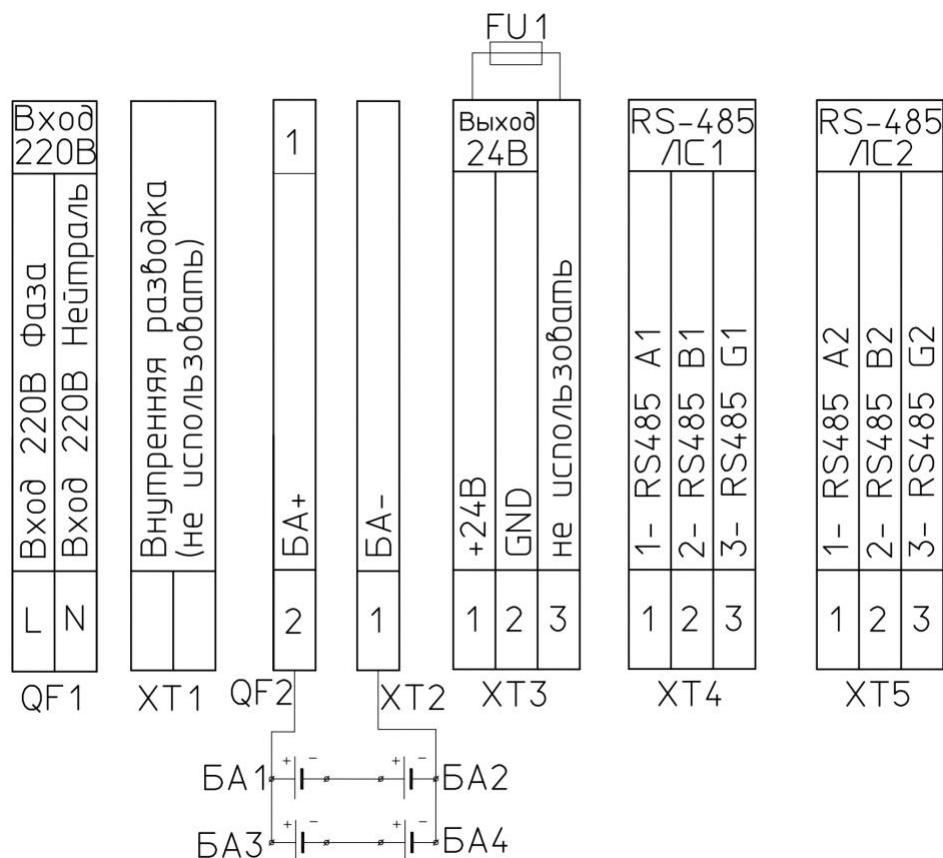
FU1

Вход 220В

Вход 220В Фаза
Вход 220В Нейтраль

L N

QF1

Внутренняя разводка (не использовать)

XT1

1

БА+

2

QF2

БА-

1

XT2

Выход 24В

+24В
GND
не использовать

1 2 3

XT3

RS-485 ЛС1

1- RS485 A1
2- RS485 B1
3- RS485 G1

1 2 3

XT4

RS-485 ЛС2

1- RS485 A2
2- RS485 B2
3- RS485 G2

1 2 3

XT5

+ -
БА1
+ -
БА2
+ -
БА3
+ -
БА4